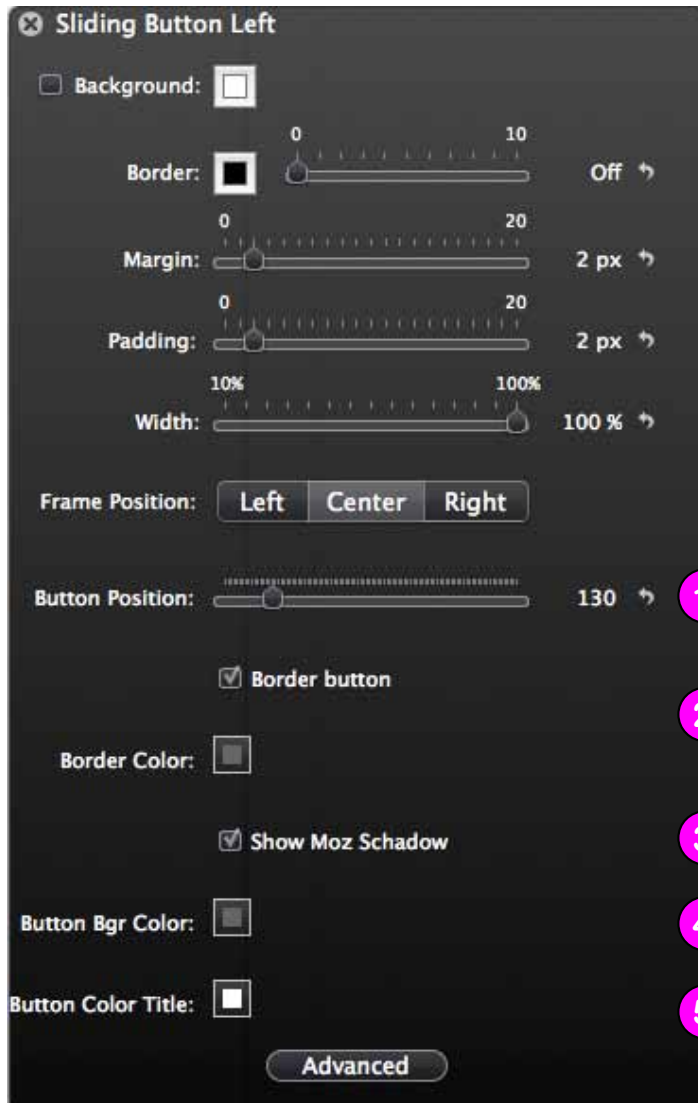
Sliding Button Left

Background:

0 10
Border: Off

0 20
Margin: 2 px

0 20
Padding: 2 px

10% 100%
Width: 100 %

Frame Position: Left Center Right

Button Position: 130

Border button

Border Color:

Show Moz Schadow

Button Bgr Color:

Button Color Title:

Advanced

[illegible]
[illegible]
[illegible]
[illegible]
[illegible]